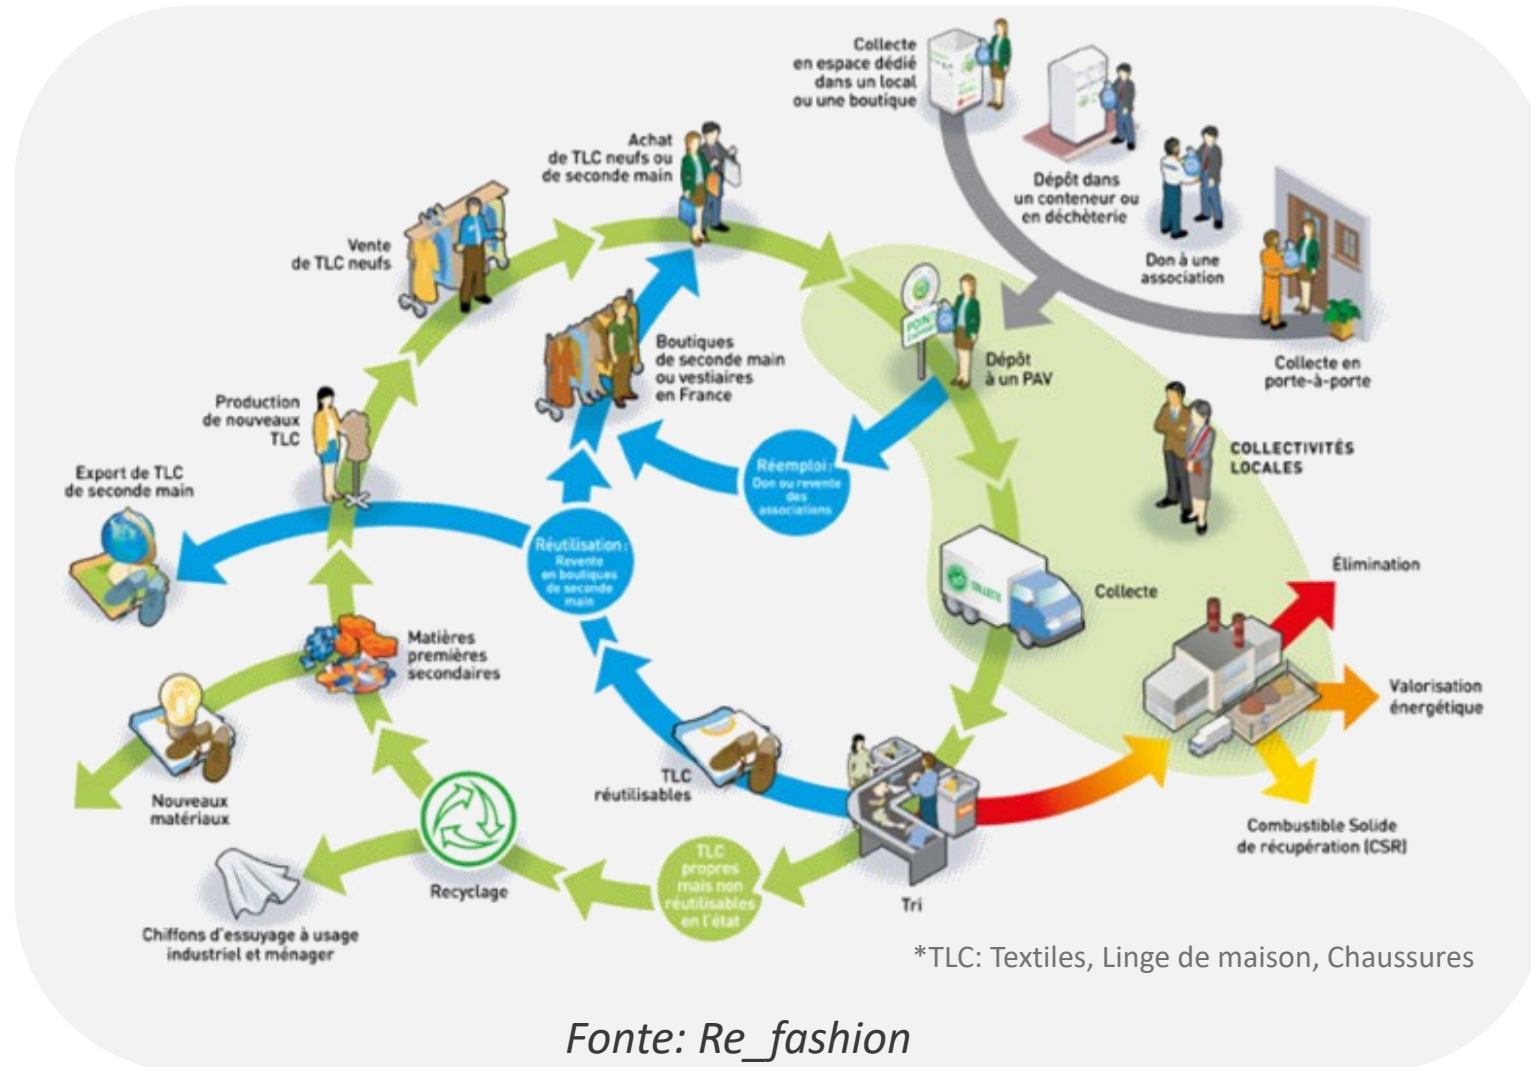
Collecte en espace dédié dans un local ou une boutique

Dépôt dans un conteneur ou en déchèterie

Don à une association

Collecte en porte-à-porte

Achat de TLC neufs ou de seconde main

Vente de TLC neufs

Boutiques de seconde main ou vestiaires en France

Dépôt à un PAV

COLLECTIVITÉS LOCALES

Production de nouveaux TLC

Export de TLC de seconde main

Réemploi : Don ou revente des associations

Réutilisation : Revente en boutiques de seconde main

Collecte

Élimination

Matières premières secondaires

Valorisation énergétique

Nouveaux matériaux

TLC réutilisables

Combustible Solide de récupération (CSR)

Recyclage

TLC propres mais non réutilisables en l'état

Tri

Chiffons d'essuyage à usage industriel et ménager

*TLC: Textiles, Linge de maison, Chaussures

Fonte: Re_fashion